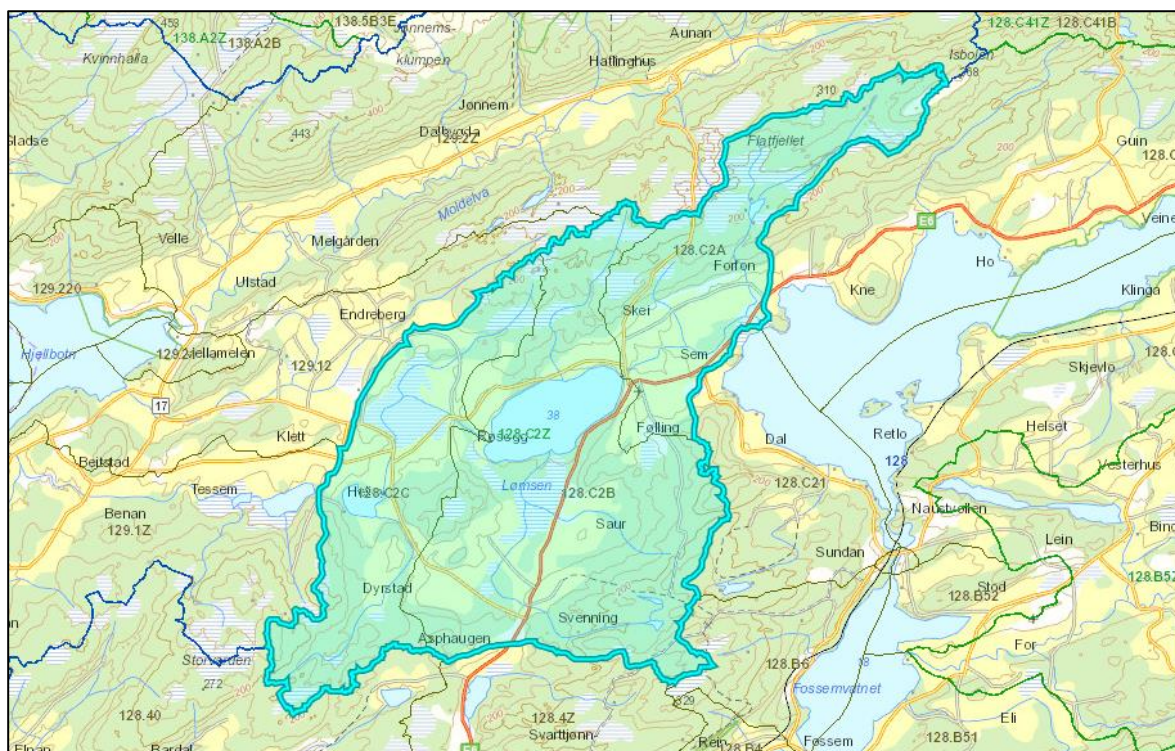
458
138.A2Z
138.A2B
138.5B3E
Sunnems-
klumpen
Aunan
128.C41Z
128.C41B
Kvinnhalla
Haflinghus
Isbotten
Jonnem
310
Sladse
443
Dalbygda
129.2Z
Flatfjellet
Guin
128.C
Moldelva
E6
Veine
Velle
Melgården
128.C2A
Forfon
Ho
Ulstad
Kne
Klinga
129.220
Endreberg
Sker
Hjellbotn
129.2
Hjellamelen
129.12
Sem
128.C
Skjevlo
17
38
Klett
Rossegg
128.C2Z
Følling
Dal
Retlo
Helset
Beitstad
128
Vesterhus
Tessem
Hegge
128.C2C
Lømsen
128.C2B
128.C21
Benan
129.1Z
Saur
Naustvollen
Bing
Lein
Sundan
128.B5
Dyrstad
Stod
128.B52
Svenning
Asphaugen
For
Storvatnet
272
128.B6
Fossemvatnet
18
128.40
128.4Z
Svarttjønn-
Eli
Elnan
Bardal
Rein
128.B4
Fossem
128.B51